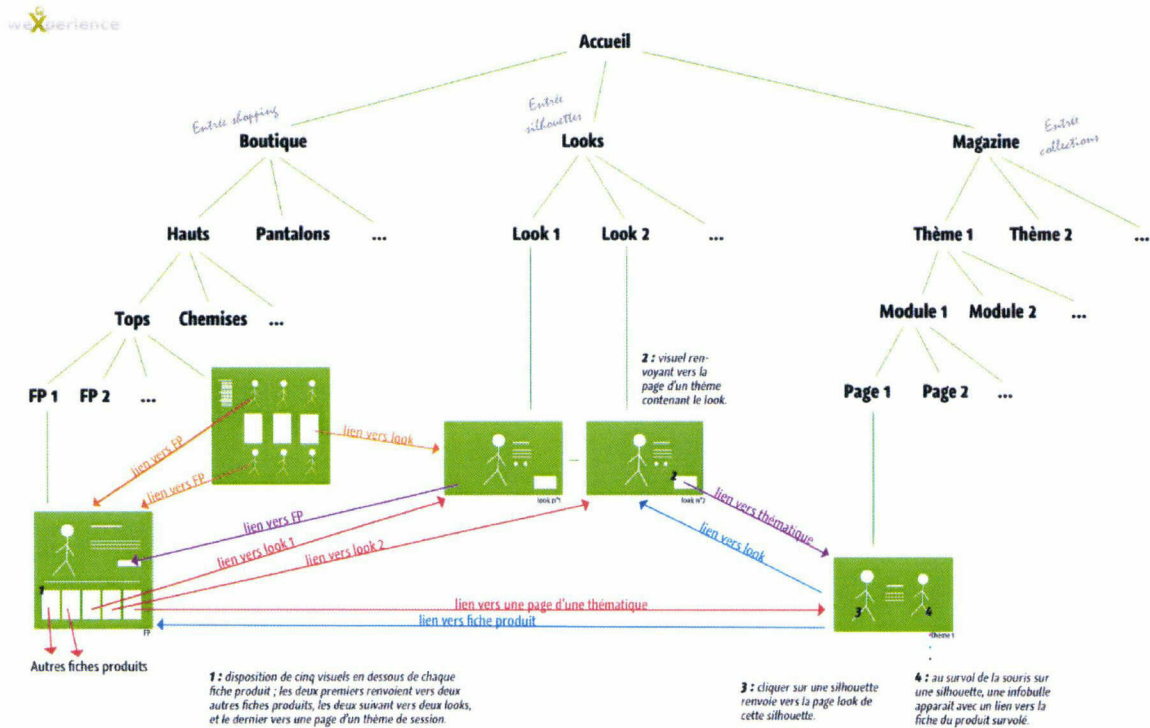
weXperience

Accueil

Entrée shopping
Boutique

Entrée silhouettes
Looks

Magazine
Entrée collections

Hauts
Pantalons
...

Look 1
Look 2
...

Thème 1
Thème 2
...

Tops
Chemises
...

Module 1
Module 2
...

FP 1
FP 2
...

2 : visuel renvoyant vers la page d'un thème contenant le look.

Page 1
Page 2
...

lien vers FP
lien vers FP
lien vers look

look n°1
2
look n°2

lien vers FP
lien vers look 1
lien vers look 2
lien vers thématique
lien vers look

1
FP

lien vers une page d'une thématique
lien vers fiche produit

3
4
thème 1

Autres fiches produits

1 : disposition de cinq visuels en dessous de chaque fiche produit ; les deux premiers renvoient vers deux autres fiches produits, les deux suivant vers deux looks, et le dernier vers une page d'un thème de session.

3 : cliquer sur une silhouette renvoie vers la page look de cette silhouette.

4 : au survol de la souris sur une silhouette, une infobulle apparait avec un lien vers la fiche du produit survolé.